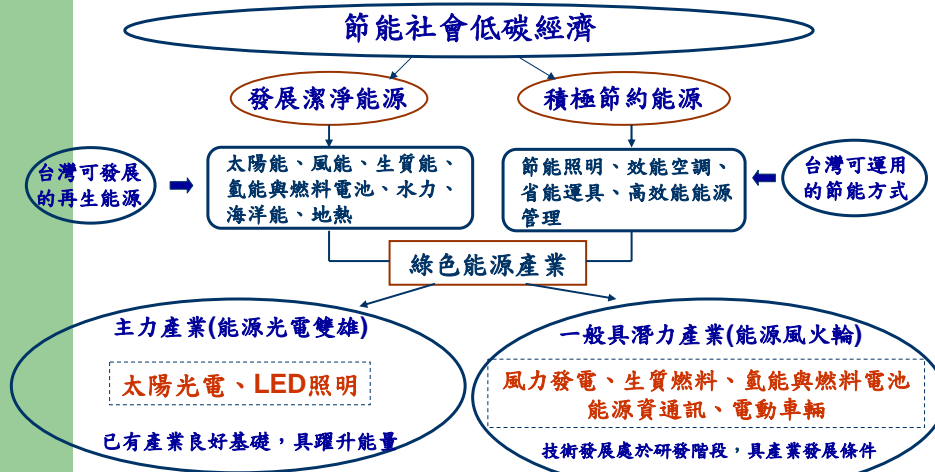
節能社會低碳經濟

發展潔淨能源

積極節約能源

台灣可發展的再生能源

太陽能、風能、生質能、氫能與燃料電池、水力、海洋能、地熱

節能照明、效能空調、省能運具、高效能能源管理

台灣可運用的節能方式

綠色能源產業

主力產業(能源光電雙雄)

太陽光電、LED照明

已有產業良好基礎，具躍升能量

一般具潛力產業(能源風火輪)

風力發電、生質燃料、氫能與燃料電池
能源資通訊、電動車輛

技術發展處於研發階段，具產業發展條件